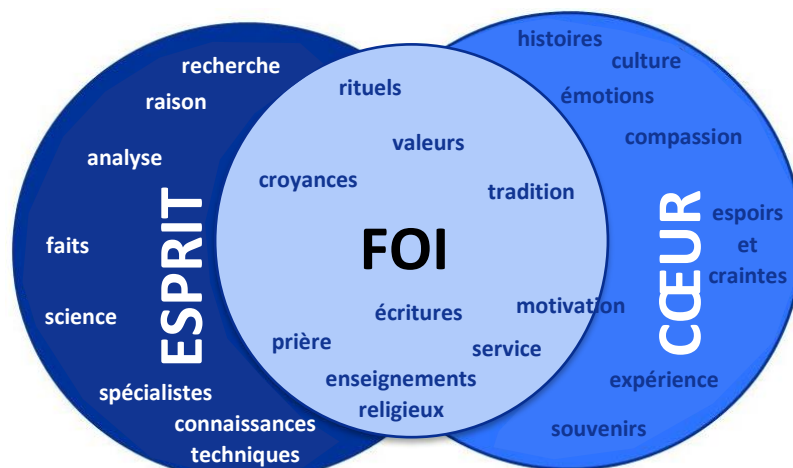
ESPRIT

recherche
raison
analyse
faits
science
spécialistes
connaissances techniques

FOI

rituels
valeurs
croyances
tradition
écritures
motivation
prière
service
enseignements religieux

CŒUR

histoires
culture
émotions
compassion
espoirs et craintes
expérience
souvenirs